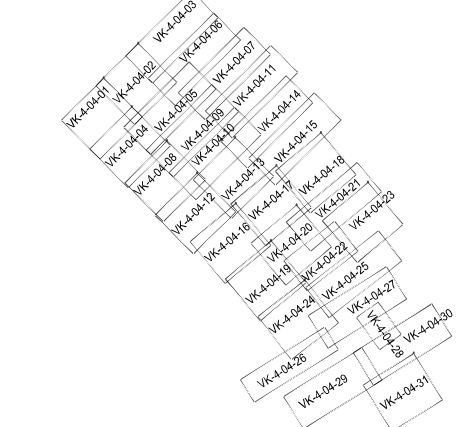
VK-4-04-03
VK-4-04-06
VK-4-04-02
VK-4-04-07
VK-4-04-01
VK-4-04-05
VK-4-04-11
VK-4-04-04
VK-4-04-09
VK-4-04-14
VK-4-04-08
VK-4-04-10
VK-4-04-15
VK-4-04-12
VK-4-04-13
VK-4-04-18
VK-4-04-17
VK-4-04-21
VK-4-04-16
VK-4-04-20
VK-4-04-23
VK-4-04-22
VK-4-04-19
VK-4-04-25
VK-4-04-24
VK-4-04-27
VK-4-04-30
VK-4-04-28
VK-4-04-26
VK-4-04-29
VK-4-04-31